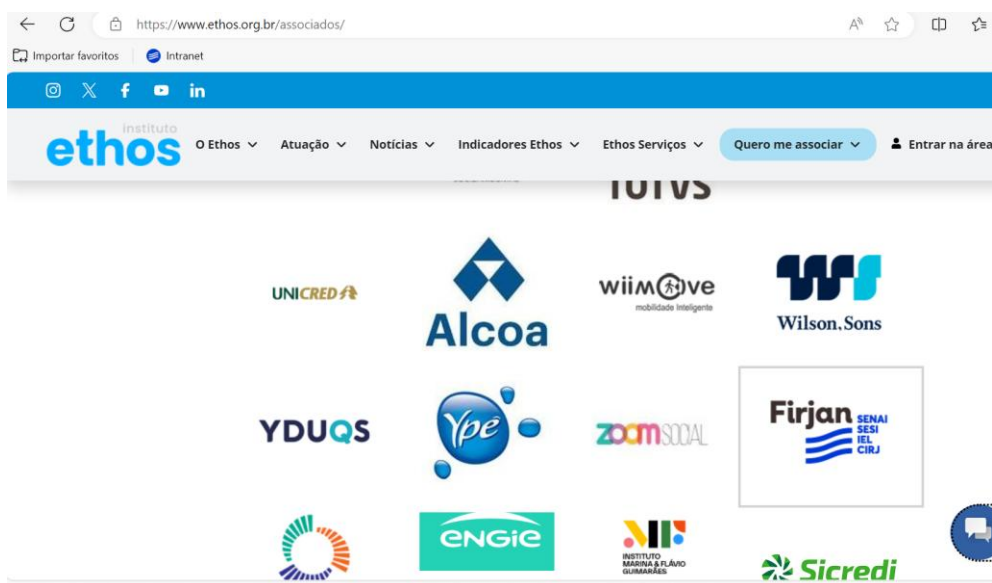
https://www.ethos.org.br/associados/

Importar favoritos Intranet

instituto ethos

O Ethos Atuação Notícias Indicadores Ethos Ethos Serviços Quero me associar Entrar na área

TOTVS

UNICRED

Alcoa

wiimove mobilidade inteligente

Wilson, Sons

YDUQS

Ypê

ZOOMSOCIAL

Firjan SENAI SESI IEL CIRJ

ENGIE

INSTITUTO MARINA & FLÁVIO GUIMARÃES

Sicredi